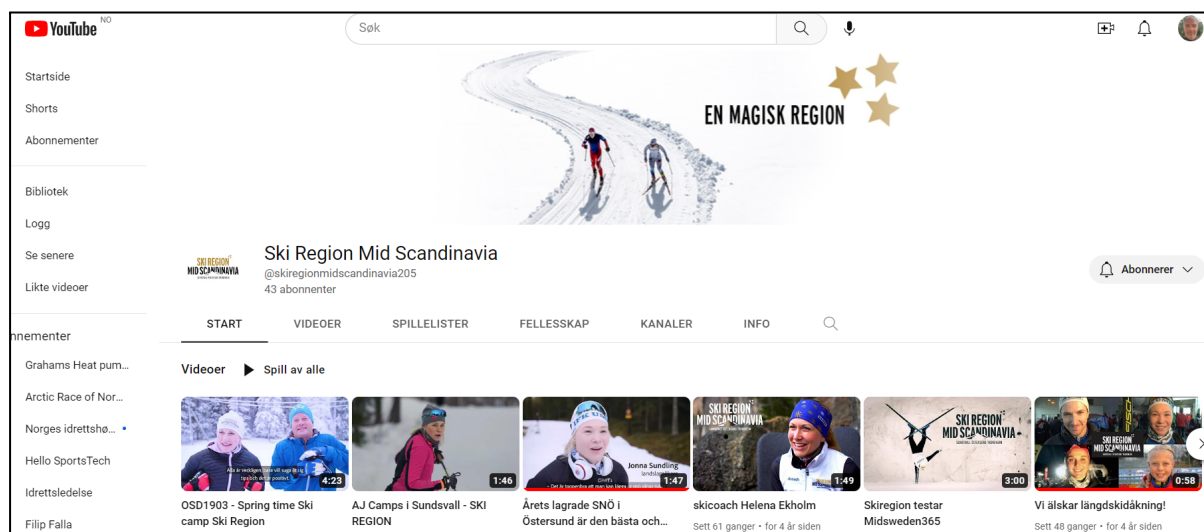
YouTube NO

Søk

Startside
Shorts
Abonnementer

Bibliotek
Logg
Se senere
Likte videoer

nnementer
Grahams Heat pum...
Arctic Race of Nor...
Norges idrettshø...
Hello SportsTech
Idrettsledelse
Filip Falla

EN MAGISK REGION

SKI REGION MID SCANDINAVIA

Ski Region Mid Scandinavia
@skiregionmidscandinavia205
43 abonnenter

Abonnerer

START VIDEOER SPILLELISTER FELLESSKAP KANALER INFO

Videoer Spill av alle

4:23
OSD1903 - Spring time Ski camp Ski Region

1:46
AJ Camps i Sundsvall - SKI REGION

Jonna Sundling
1:47
Årets lagrade SNÖ i Östersund är den bästa och...

SKI REGION MID SCANDINAVIA
1:49
skicoach Helena Ekholm
Sett 61 ganger • for 4 år siden

SKI REGION MID SCANDINAVIA
3:00
Skiregion testar Midsweden365

SKI REGION MID SCANDINAVIA
0:58
Vi älskar längdskidåkning!
Sett 48 ganger • for 4 år siden